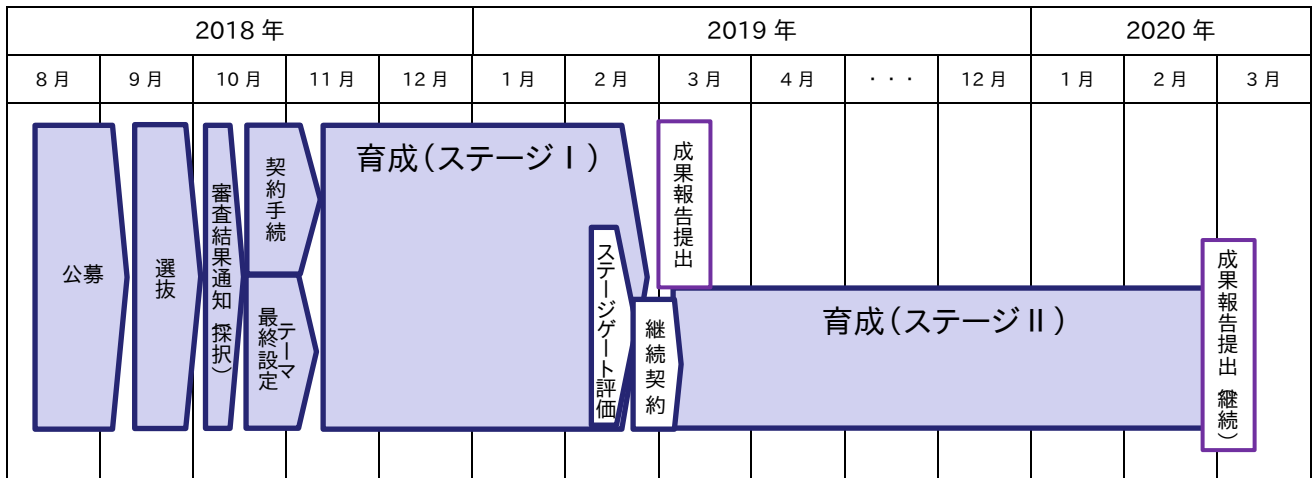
| 2018 年 | | | | | 2019 年 | | | | | | 2020 年 | | |
|---|---|---|---|---|---|---|---|---|---|---|---|---|---|
| 8 月 | 9 月 | 10 月 | 11 月 | 12 月 | 1 月 | 2 月 | 3 月 | 4 月 | ・・・ | 12 月 | 1 月 | 2 月 | 3 月 |

公募

選抜

審査結果通知（採択）

契約手続

最終テーマ設定

育成（ステージⅠ）

ステージゲート評価

成果報告提出

継続契約

育成（ステージⅡ）

成果報告提出（継続）